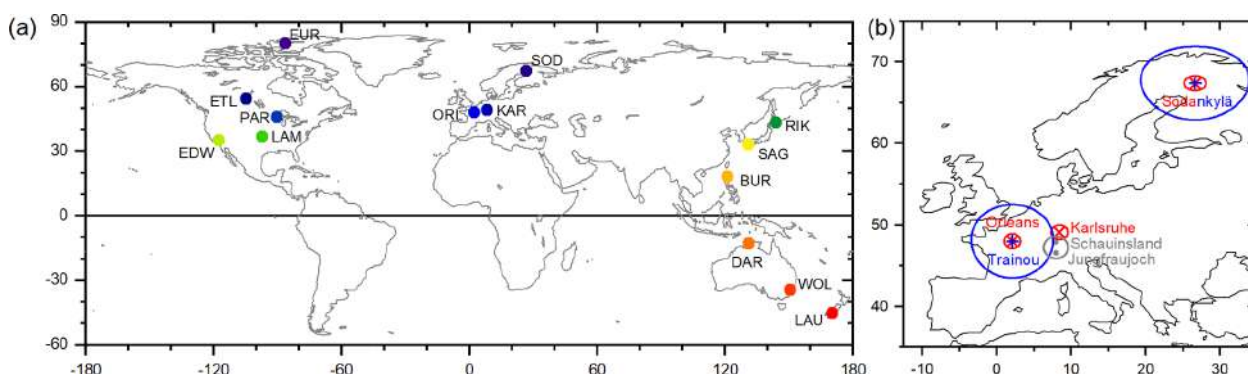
(a)

90
60
30
0
-30
-60

EUR
SOD
ETL
PAR
LAM
EDW
ORL
KAR
RIK
SAG
BUR
DAR
WOL
LAU

-180 -120 -60 0 60 120 180

(b)

70
60
50
40

Sodankylä
Orleans
Karlsruhe
Schauinsland
Trainou
Jungfraujoch

-10 0 10 20 30